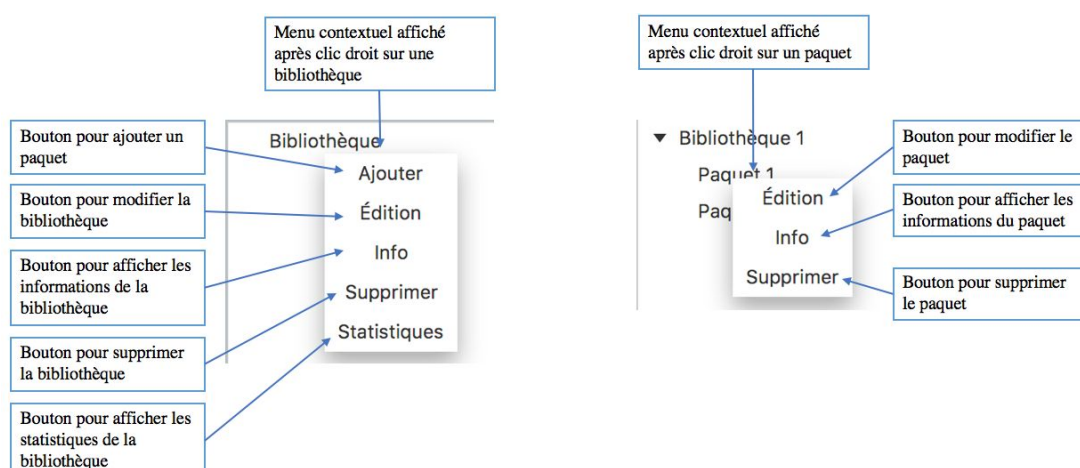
Menu contextuel affiché après clic droit sur une bibliothèque

Bouton pour ajouter un paquet

Bouton pour modifier la bibliothèque

Bouton pour afficher les informations de la bibliothèque

Bouton pour supprimer la bibliothèque

Bouton pour afficher les statistiques de la bibliothèque

Bibliothèque

Ajouter

Édition

Info

Supprimer

Statistiques

Menu contextuel affiché après clic droit sur un paquet

Bibliothèque 1

Paquet 1

Paq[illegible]

Édition

Info

Supprimer

Bouton pour modifier le paquet

Bouton pour afficher les informations du paquet

Bouton pour supprimer le paquet